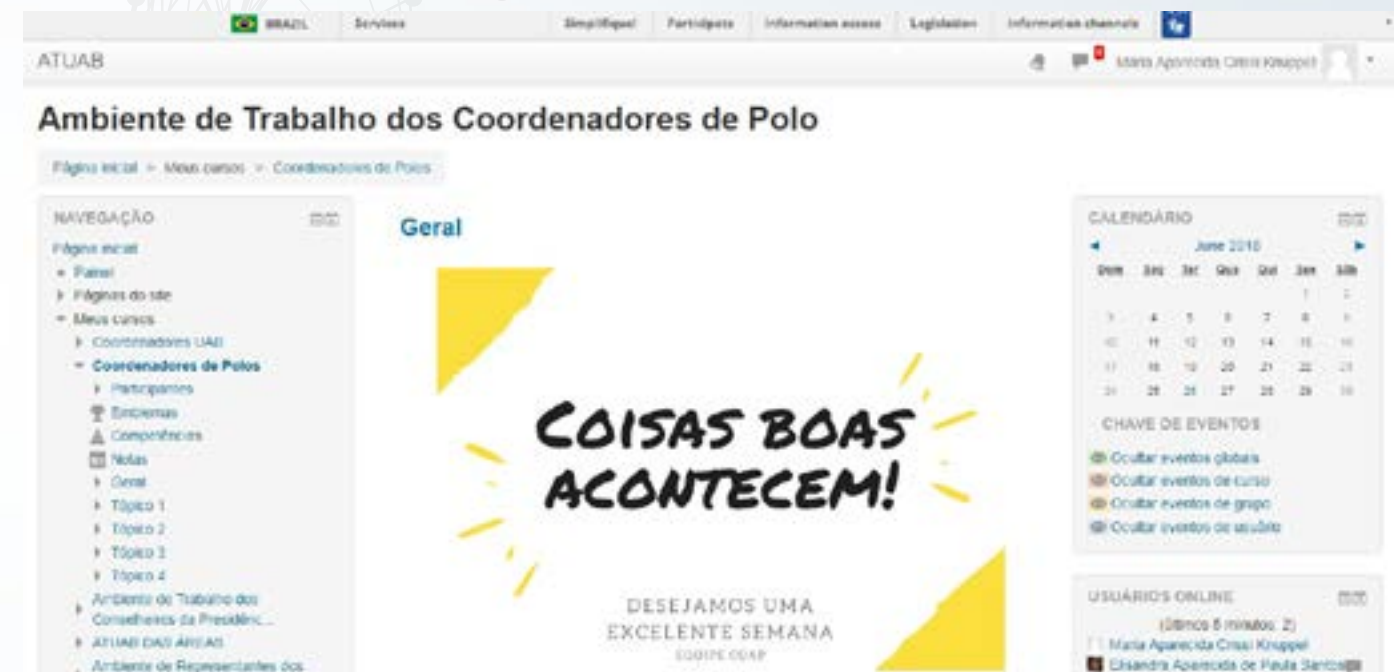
BRAZIL Serviços Simplifique! Participe Information access Legislation Information channels

ATUAB

Maria Aparecida Crissi Knuppel

Ambiente de Trabalho dos Coordenadores de Polo

Página inicial > Meus cursos > Coordenadores de Polos

NAVEGAÇÃO

Página inicial
Painel
Páginas do site
Meus cursos
Coordenadores UAB
Coordenadores de Polos
Participantes
Emblemas
Competências
Notas
Geral
Tópico 1
Tópico 2
Tópico 3
Tópico 4
Ambiente de Trabalho dos Conselheiros da Presidênc...
ATUAB DAS ÁREAS
Ambiente de Representantes dos

Geral

COISAS BOAS ACONTECEM!

DESEJAMOS UMA EXCELENTE SEMANA
EQUIPE COAP

CALENDÁRIO

June 2018

| Dom | Seg | Ter | Qua | Qui | Sex | Sáb |
|---|---|---|---|---|---|---|
| | | | | | 1 | 2 |
| 3 | 4 | 5 | 6 | 7 | 8 | 9 |
| 10 | 11 | 12 | 13 | 14 | 15 | 16 |
| 17 | 18 | 19 | 20 | 21 | 22 | 23 |
| 24 | 25 | 26 | 27 | 28 | 29 | 30 |

CHAVE DE EVENTOS

Ocultar eventos globais
Ocultar eventos de curso
Ocultar eventos de grupo
Ocultar eventos de usuário

USUÁRIOS ONLINE

(últimos 5 minutos: 2)
Maria Aparecida Crissi Knuppel
Elisandra Aparecida de Paula Santos